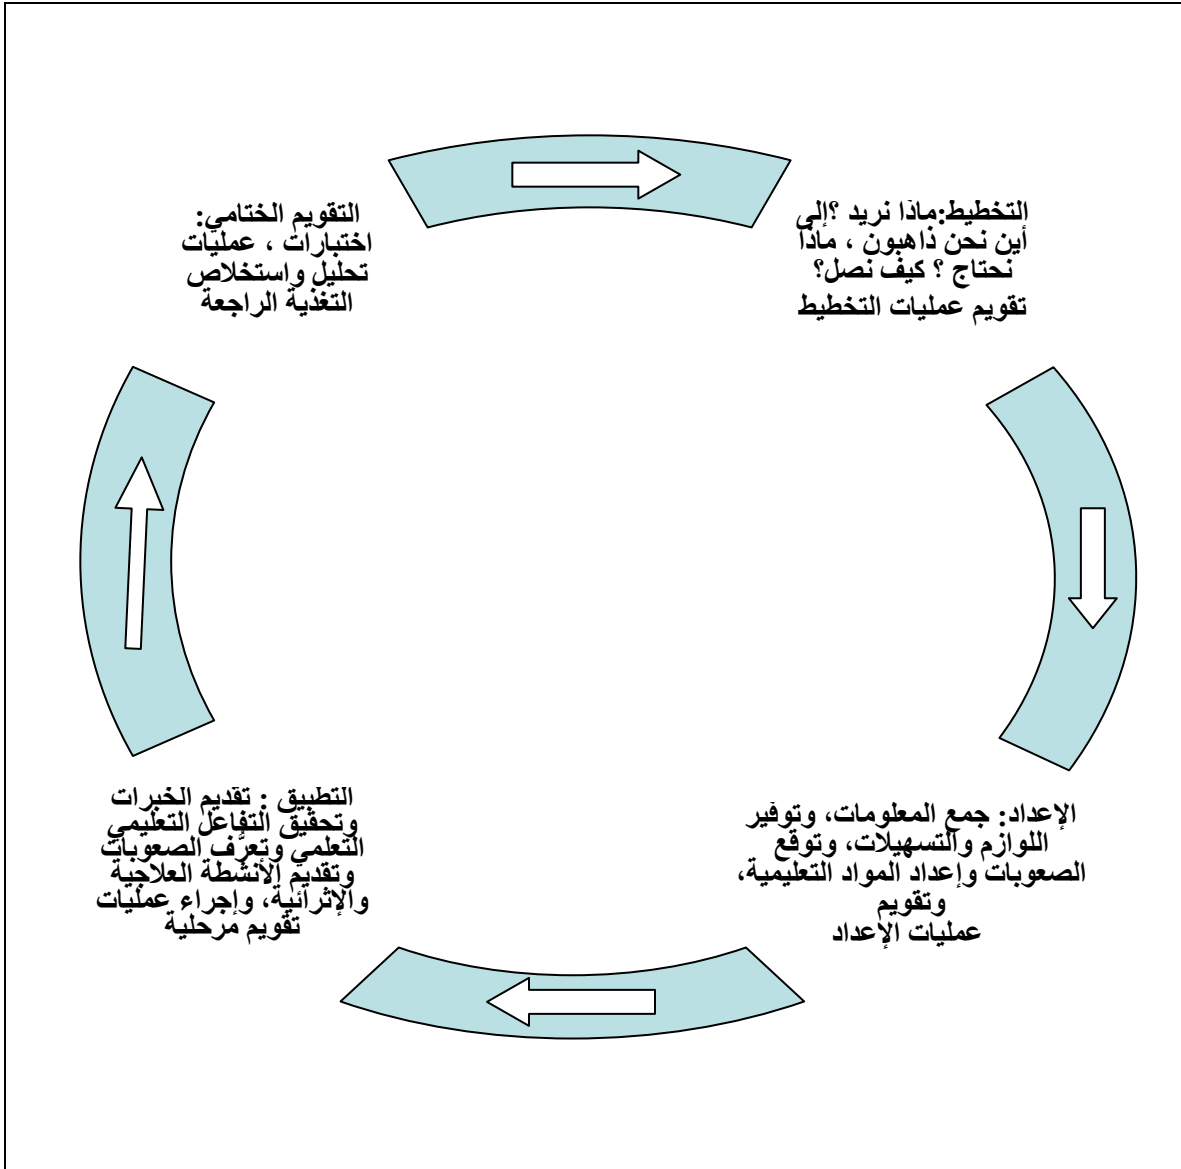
التخطيط:ماذا نريد ؟إلى أين نحن ذاهبون ، ماذا نحتاج ؟ كيف نصل؟
تقويم عمليات التخطيط

الإعداد: جمع المعلومات، وتوفير اللوازم والتسهيلات، وتوقع الصعوبات وإعداد المواد التعليمية، وتقويم
عمليات الإعداد

التطبيق : تقديم الخبرات وتحقيق التفاعل التعليمي التعلمي وتعرُّف الصعوبات وتقديم الأنشطة العلاجية والإثرائية، وإجراء عمليات تقويم مرحلية

التقويم الختامي: اختبارات ، عمليات تحليل واستخلاص التغذية الراجعة